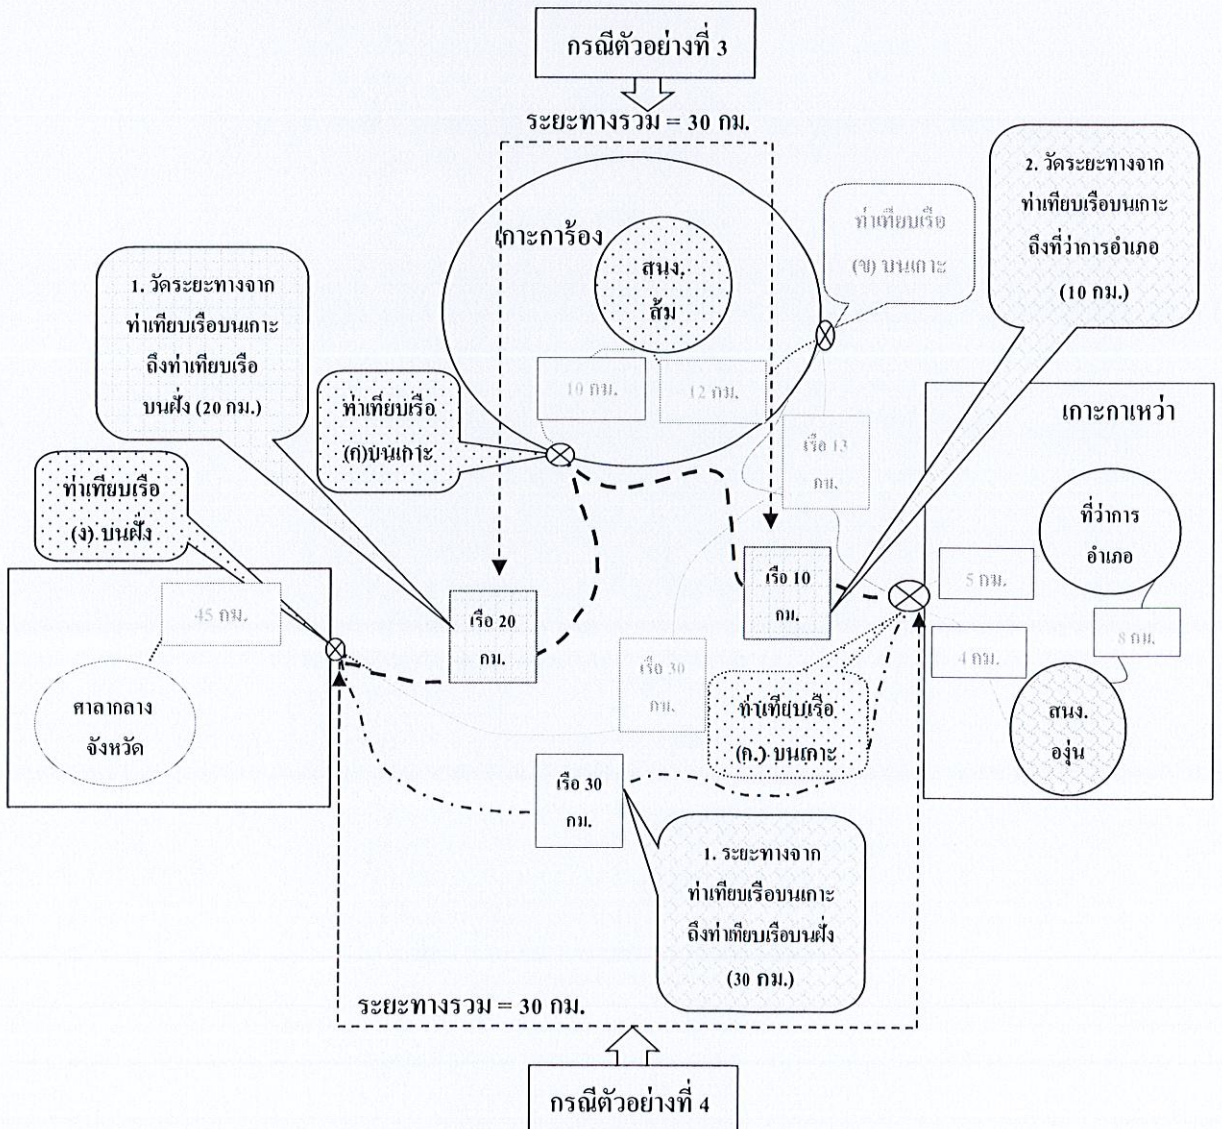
กรณีตัวอย่างที่ 3

ระยะทางรวม = 30 กม.

2. วัดระยะทางจากท่าเทียบเรือบนเกาะถึงที่ว่าการอำเภอ (10 กม.)

เกาะการ้อง

สนง. ส้ม

ท่าเทียบเรือ (ข) บนเกาะ

1. วัดระยะทางจากท่าเทียบเรือบนเกาะถึงท่าเทียบเรือบนฝั่ง (20 กม.)

10 กม.

12 กม.

ท่าเทียบเรือ (ก)บนเกาะ

เกาะกาเหว่า

เรือ 13 กม.

ท่าเทียบเรือ (ง) บนฝั่ง

ที่ว่าการอำเภอ

45 กม.

เรือ 20 กม.

เรือ 10 กม.

5 กม.

8 กม.

4 กม.

เรือ 30 กม.

ศาลากลางจังหวัด

ท่าเทียบเรือ (ค.) บนเกาะ

สนง. องุ่น

เรือ 30 กม.

1. ระยะทางจากท่าเทียบเรือบนเกาะถึงท่าเทียบเรือบนฝั่ง (30 กม.)

ระยะทางรวม = 30 กม.

กรณีตัวอย่างที่ 4